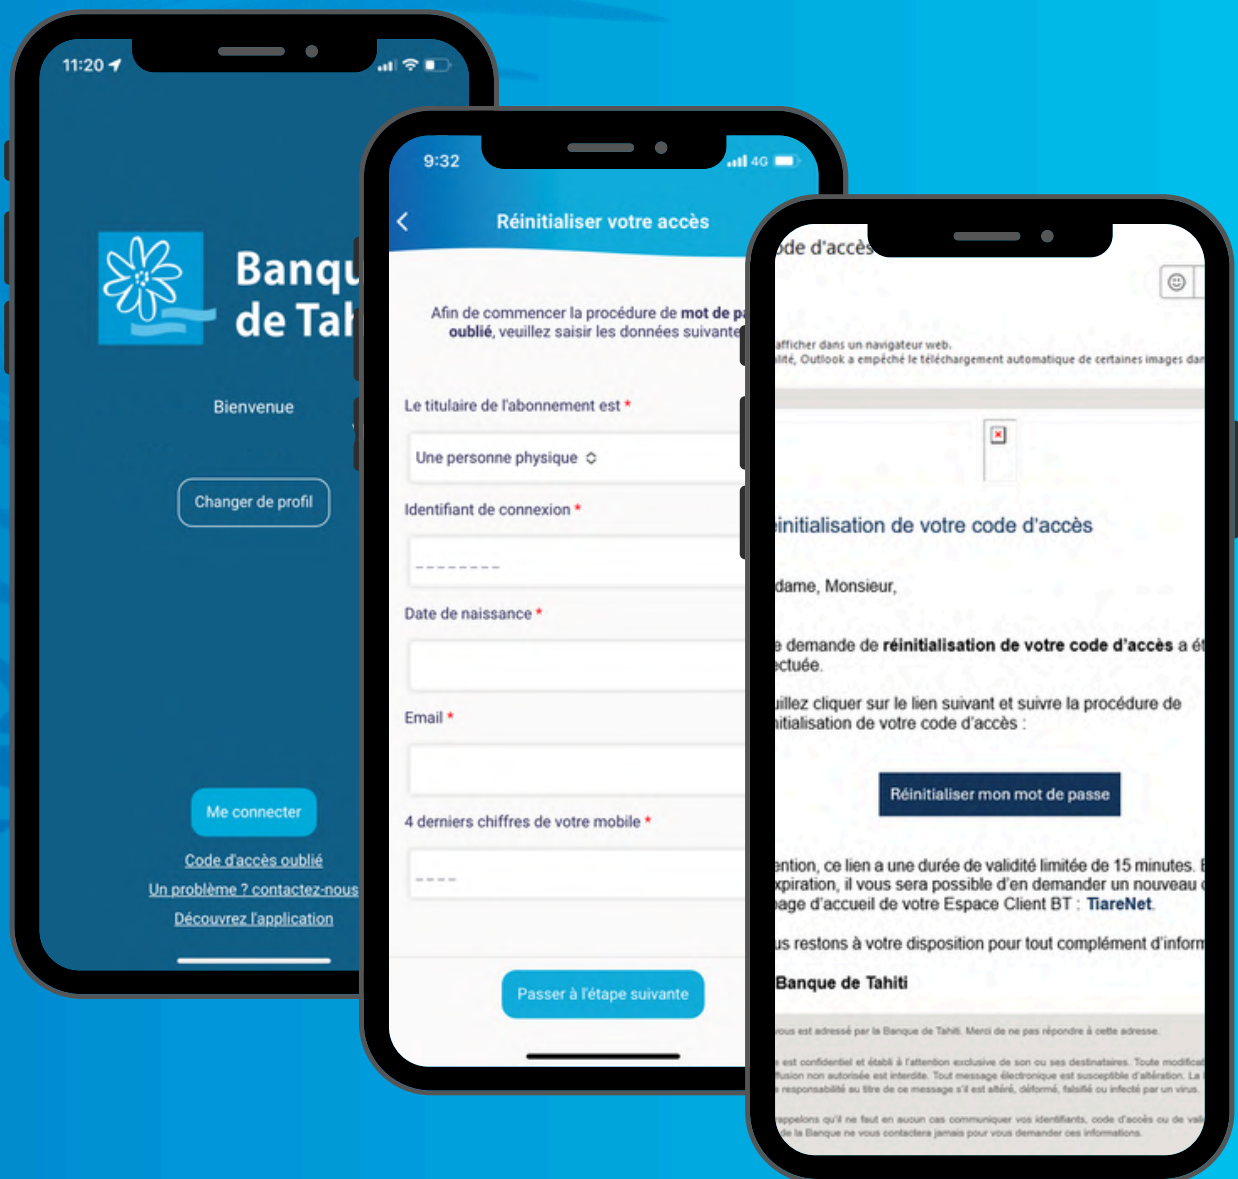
11:20

Banqu
de Tah

Bienvenue

Changer de profil

Me connecter

Code d'accès oublié

Un problème ? contactez-nous

Découvrez l'application

9:32

4G

Réinitialiser votre accès

Afin de commencer la procédure de **mot de pa** **oublié**, veuillez saisir les données suivante

Le titulaire de l'abonnement est *

Une personne physique

Identifiant de connexion *

Date de naissance *

Email *

4 derniers chiffres de votre mobile *

Passer à l'étape suivante

ode d'accès

afficher dans un navigateur web.
lité, Outlook a empêché le téléchargement automatique de certaines images dan

éinitialisation de votre code d'accès

dame, Monsieur,

e demande de **réinitialisation de votre code d'accès** a ét ectuée.

uillez cliquer sur le lien suivant et suivre la procédure de nitialisation de votre code d'accès :

Réinitialiser mon mot de passe

ention, ce lien a une durée de validité limitée de 15 minutes. E xpiration, il vous sera possible d'en demander un nouveau age d'accueil de votre Espace Client BT : TiareNet.

us restons à votre disposition pour tout complément d'inform

Banque de Tahiti

ous est adressé par la Banque de Tahiti. Merci de ne pas répondre à cette adresse.

e est confidentiel et établi à l'attention exclusive de son ou ses destinataires. Toute modificat fusion non autorisée est interdite. Tout message électronique est susceptible d'altération. La responsabilité au titre de ce message s'il est altéré, déformé, falsifié ou infecté par un virus.

appelons qu'il ne faut en aucun cas communiquer vos identifiants, code d'accès ou de vali de la Banque ne vous contactera jamais pour vous demander ces informations.